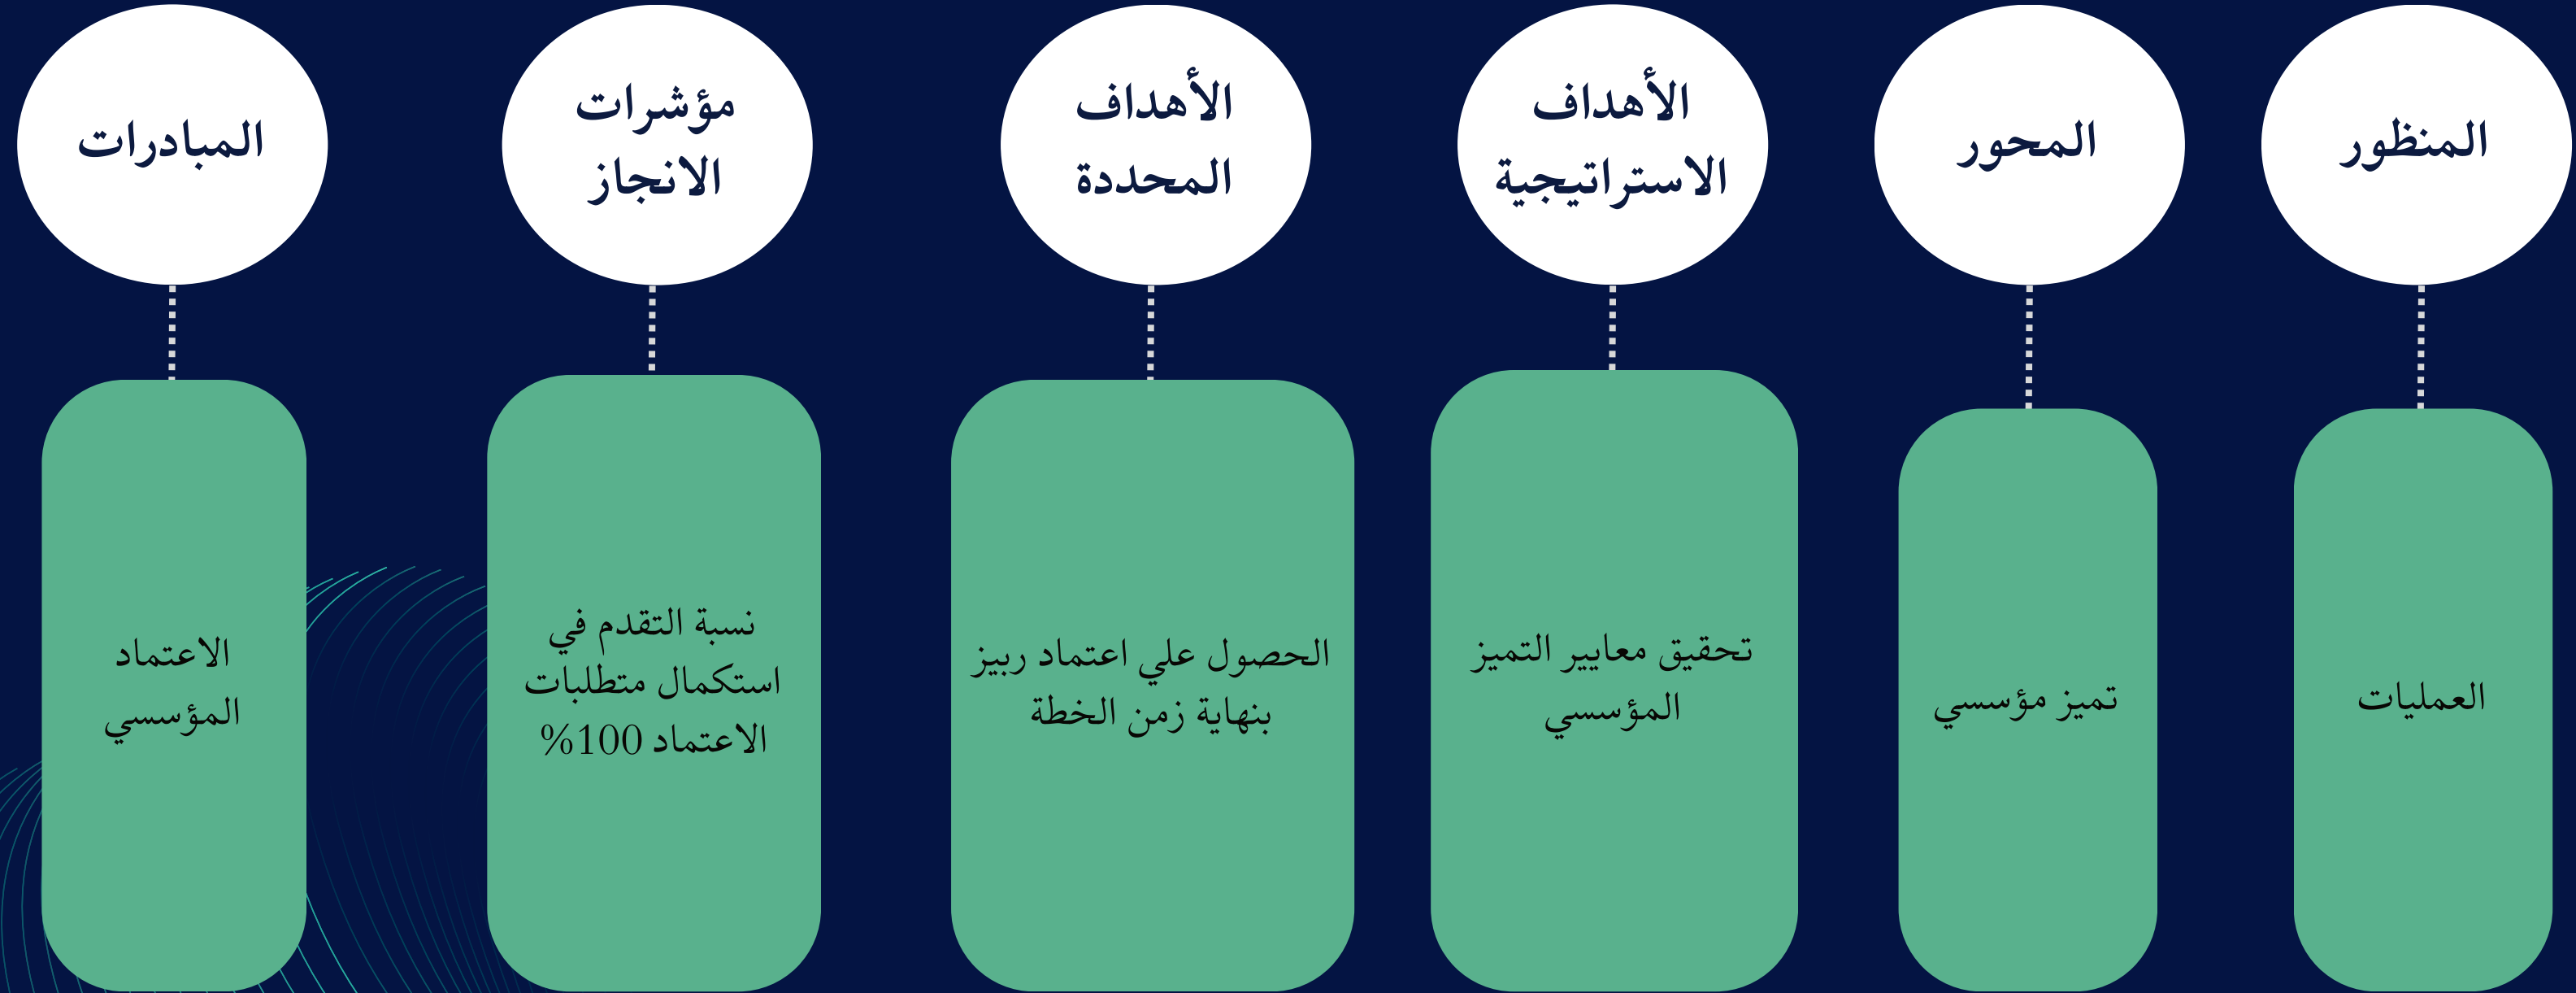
المنظور

المحور

الأهداف الاستراتيجية

الأهداف المحددة

مؤشرات الانجاز

المبادرات

العمليات

تميز مؤسسي

تحقيق معايير التميز المؤسسي

الحصول علي اعتماد ربيز بنهاية زمن الخطة

نسبة التقدم في استكمال متطلبات الاعتماد 100%

الاعتماد المؤسسي